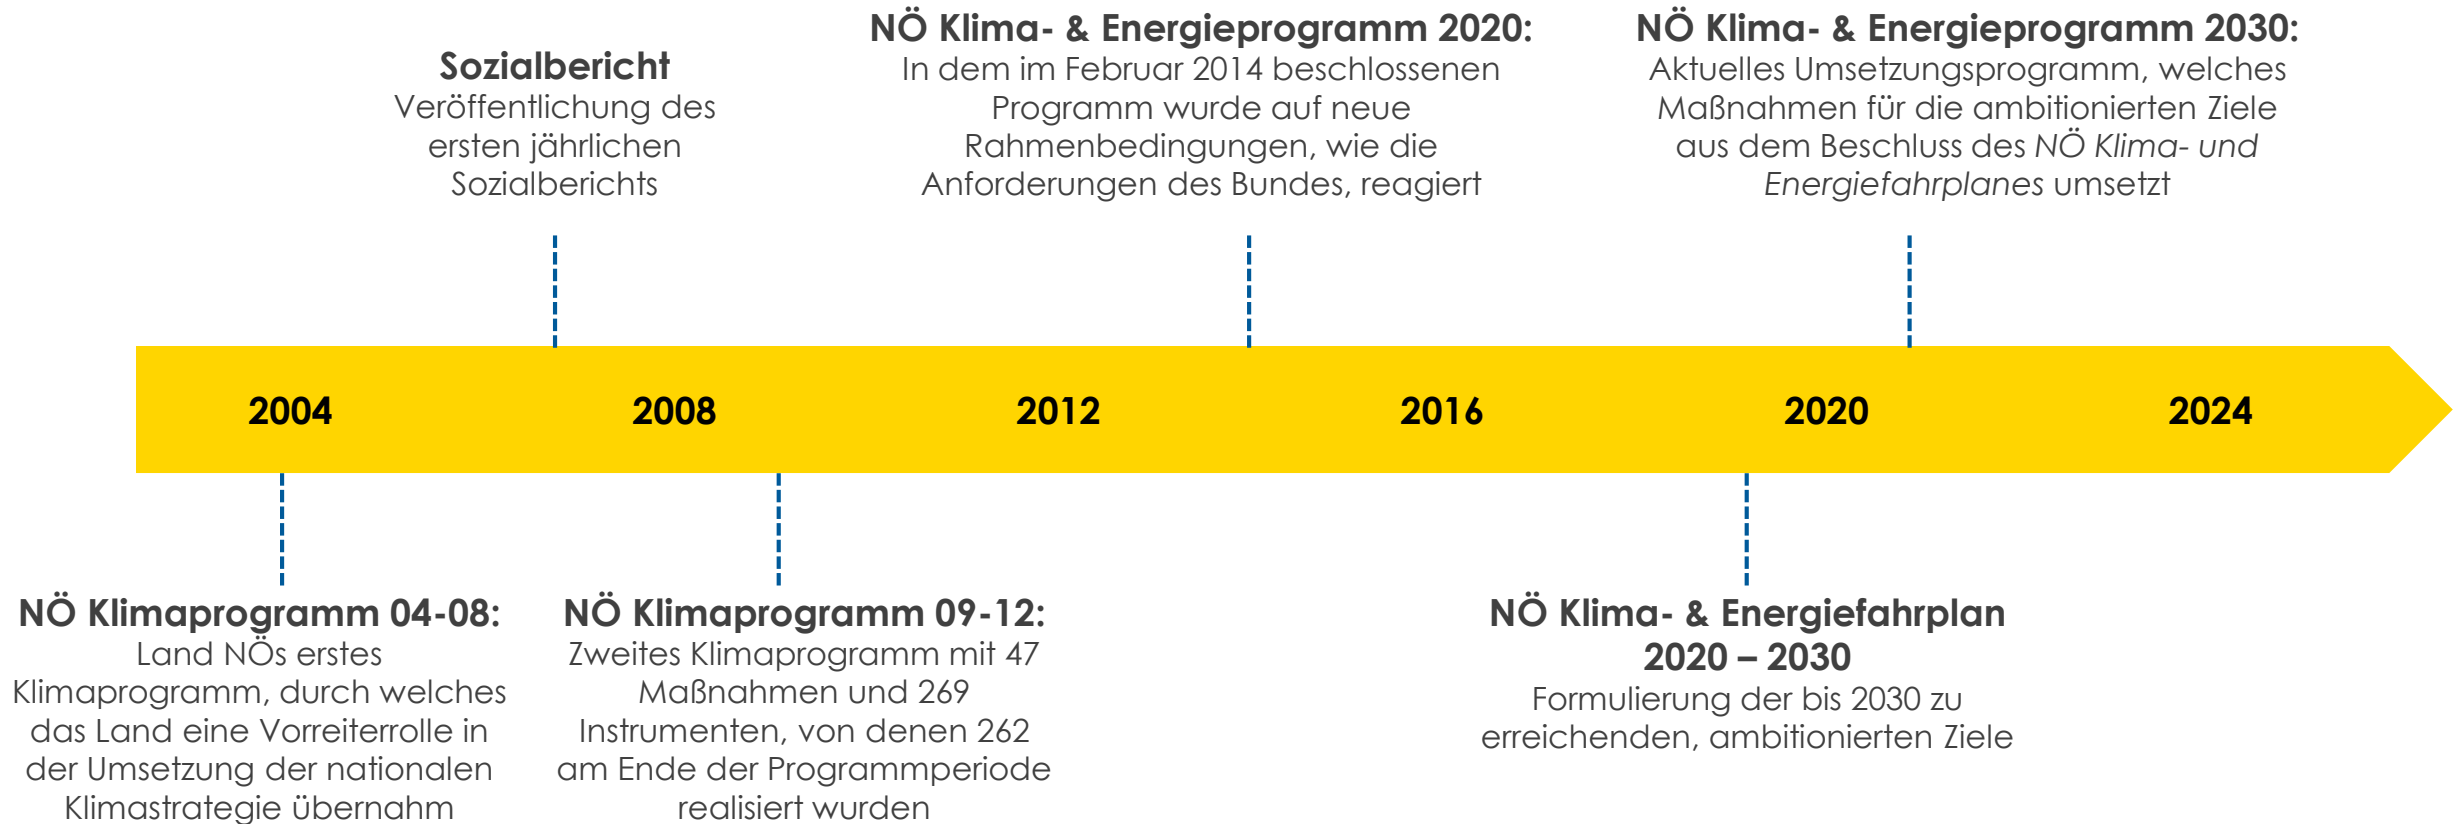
**Sozialbericht**
Veröffentlichung des ersten jährlichen Sozialberichts

**NÖ Klima- & Energieprogramm 2020:**
In dem im Februar 2014 beschlossenen Programm wurde auf neue Rahmenbedingungen, wie die Anforderungen des Bundes, reagiert

**NÖ Klima- & Energieprogramm 2030:**
Aktuelles Umsetzungsprogramm, welches Maßnahmen für die ambitionierten Ziele aus dem Beschluss des *NÖ Klima- und Energiefahrplanes* umsetzt

2004 2008 2012 2016 2020 2024

**NÖ Klimaprogramm 04-08:**
Land NÖs erstes Klimaprogramm, durch welches das Land eine Vorreiterrolle in der Umsetzung der nationalen Klimastrategie übernahm

**NÖ Klimaprogramm 09-12:**
Zweites Klimaprogramm mit 47 Maßnahmen und 269 Instrumenten, von denen 262 am Ende der Programmperiode realisiert wurden

**NÖ Klima- & Energiefahrplan 2020 – 2030**
Formulierung der bis 2030 zu erreichenden, ambitionierten Ziele